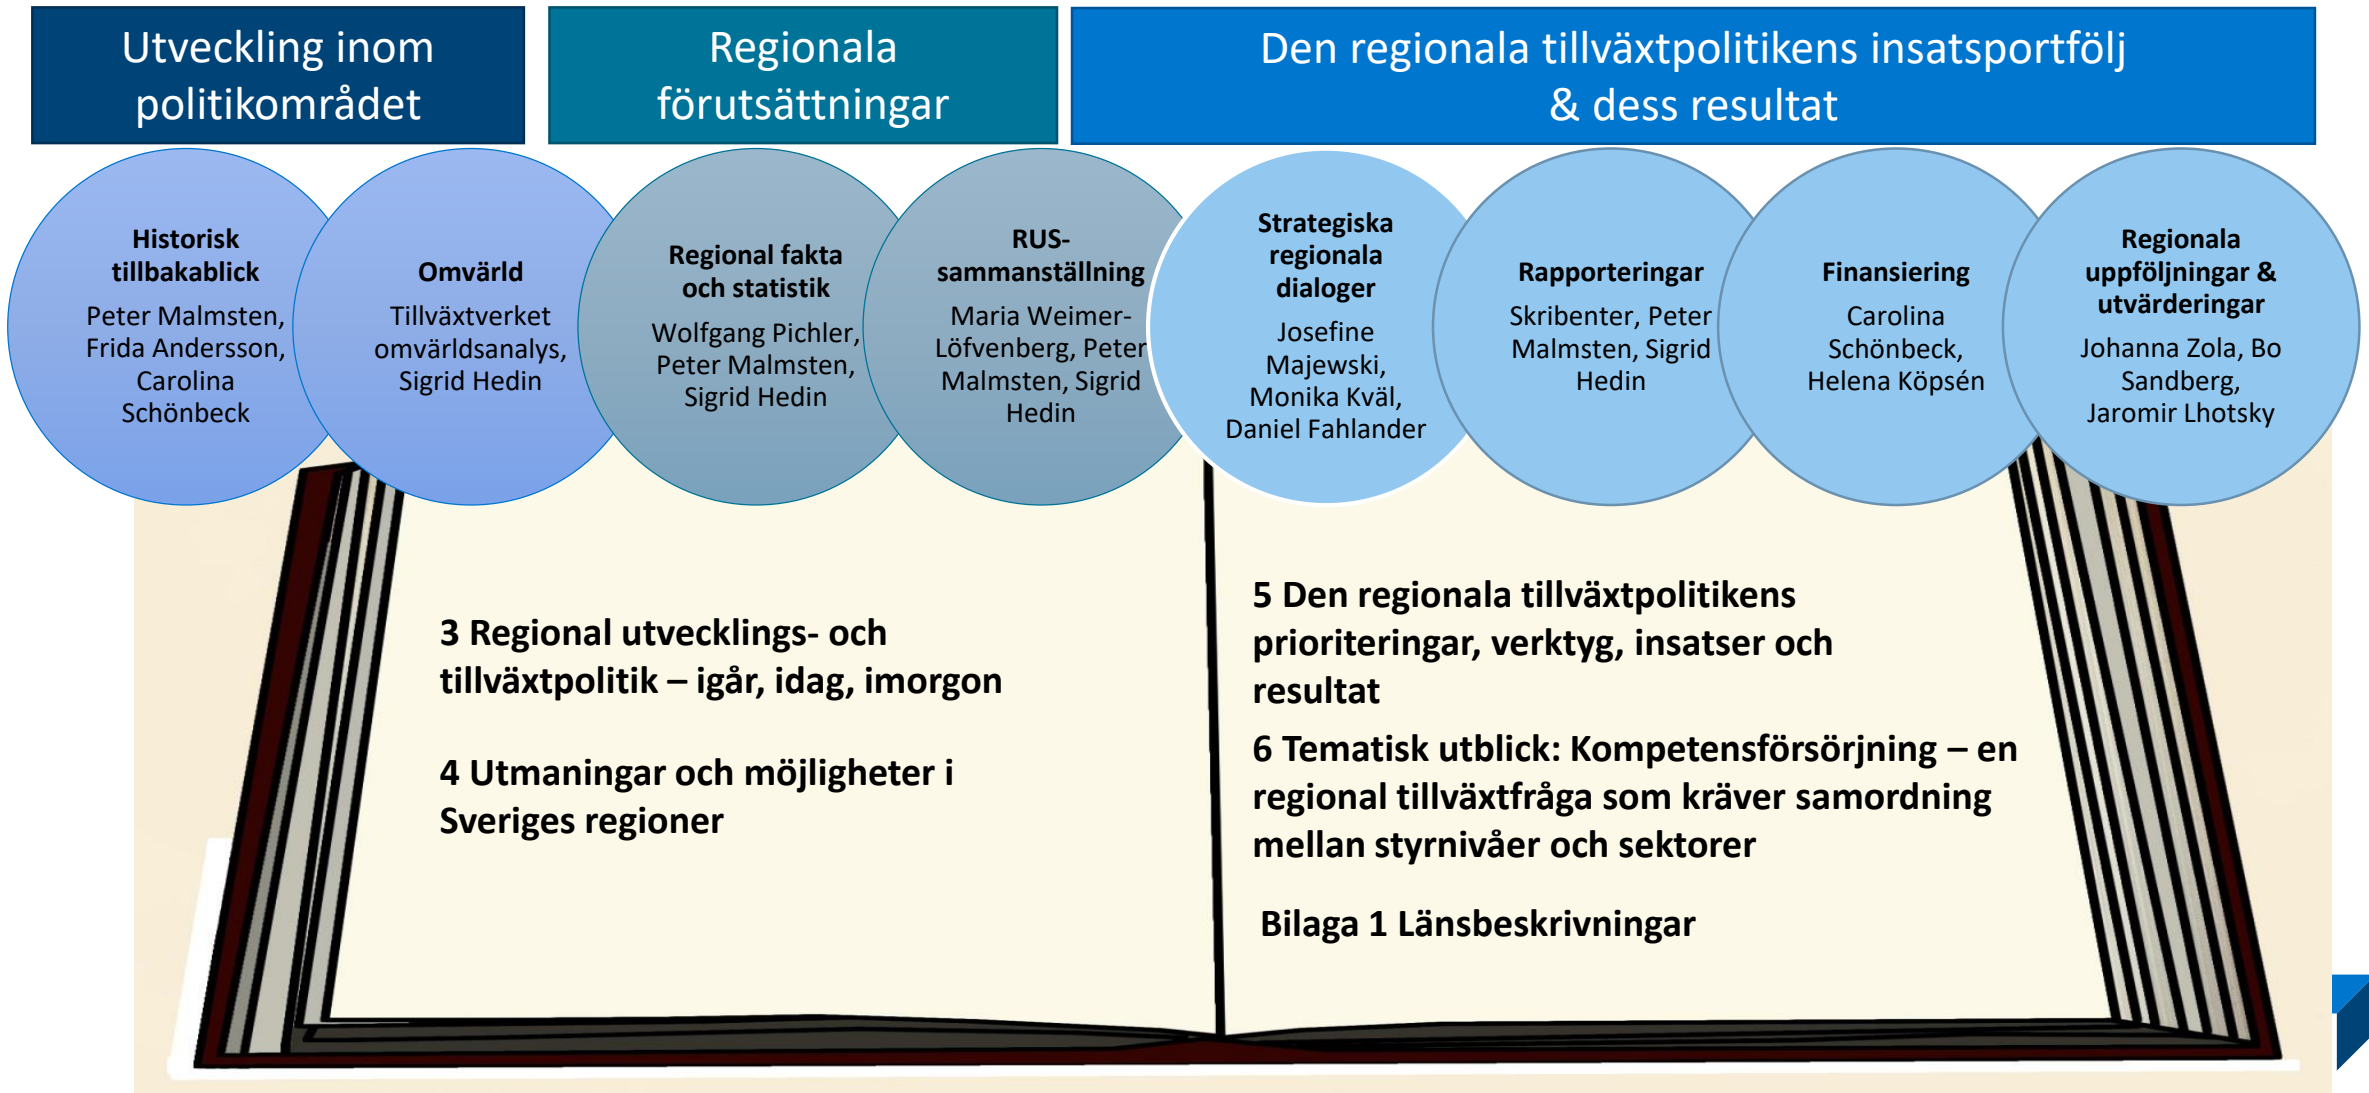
Utveckling inom politikområdet

Regionala förutsättningar

Den regionala tillväxtpolitikens insatsportfölj & dess resultat

Historisk tillbakablick
Peter Malmsten, Frida Andersson, Carolina Schönbeck

Omvärld
Tillväxtverket omvärldsanalys, Sigrid Hedin

Regional fakta och statistik
Wolfgang Pichler, Peter Malmsten, Sigrid Hedin

RUS-sammanställning
Maria Weimer-Löfvenberg, Peter Malmsten, Sigrid Hedin

Strategiska regionala dialoger
Josefine Majewski, Monika Kväl, Daniel Fahlander

Rapporteringar
Skribenter, Peter Malmsten, Sigrid Hedin

Finansiering
Carolina Schönbeck, Helena Köpsén

Regionala uppföljningar & utvärderingar
Johanna Zola, Bo Sandberg, Jaromir Lhotsky

3 Regional utvecklings- och tillväxtpolitik – igår, idag, imorgon

4 Utmaningar och möjligheter i Sveriges regioner

5 Den regionala tillväxtpolitikens prioriteringar, verktyg, insatser och resultat

6 Tematisk utblick: Kompetensförsörjning – en regional tillväxtfråga som kräver samordning mellan styrnivåer och sektorer

Bilaga 1 Länsbeskrivningar